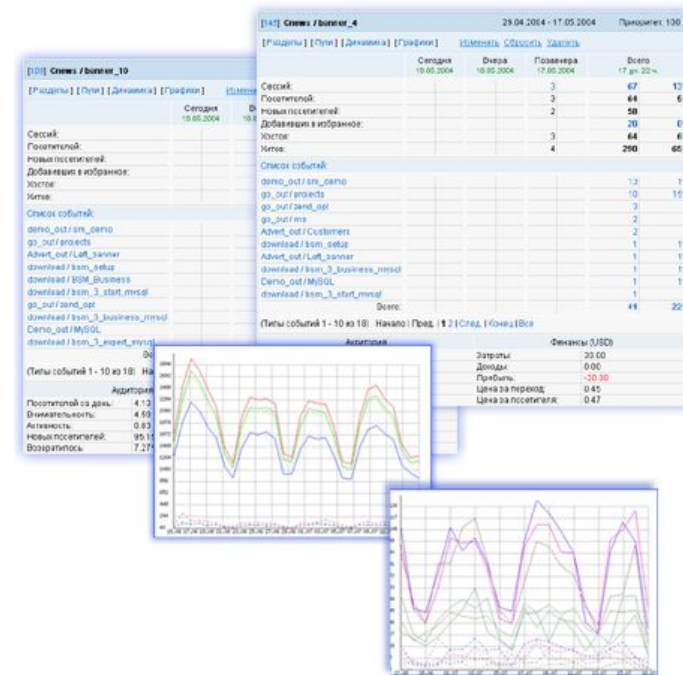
[145] Cnews / banner_4 29.04.2004 - 17.05.2004 Приоритет: 100

[Разделы] [Пути] [Динамика] [Графики] Изменить Сбросить Удалить

| | Сегодня 19.05.2004 | Вчера 18.05.2004 | Позавчера 17.05.2004 | Всего 17 дн. 22 ч. |
|---|---|---|---|---|
| Сессий: | | | 3 | 67 |
| Посетителей: | | | 3 | 64 |
| Новых посетителей: | | | 2 | 58 |
| Добавивших в избранное: | | | | 20 |
| Хостов: | | | 3 | 64 |
| Хитов: | | | 4 | 290 |

Список событий:

| | | |
|---|---|---|
| demo_out / sm_demo | 13 | |
| go_out / projects | 10 | |
| go_out / send_opt | 3 | |
| go_out / ms | 2 | |
| Advert_out / Customers | 2 | |
| download / bsm_setup | 1 | |
| Advert_out / Left_banner | 1 | |
| download / bsm_3_business_mssql | 1 | |
| Demo_out / MySQL | 1 | |
| download / bsm_3_start_mysql | 1 | |
| Всего: | 41 | |

(Типы событий 1 - 10 из 18) Начало | Пред. | 1 2 | След. | Конец | Все

Аудитория

Финансы (USD)

| | |
|---|---|
| Затраты: | 30.00 |
| Доходы: | 0.00 |
| Прибыль: | -30.00 |
| Цена за переход: | 0.45 |
| Цена за посетителя: | 0.47 |

[109] Cnews / banner_10

[Разделы] [Пути] [Динамика] [Графики] Измен

| | Сегодня 19.05.2004 |
|---|---|
| Сессий: | |
| Посетителей: | |
| Новых посетителей: | |
| Добавивших в избранное: | |
| Хостов: | |
| Хитов: | |

Список событий:

demo_out / sm_demo
go_out / projects
Advert_out / Left_banner
download / bsm_setup
download / BSM_Business
download / bsm_3_start_mssql
go_out / send_opt
download / bsm_3_business_mssql
Demo_out / MySQL
download / bsm_3_expert_mysql

(Типы событий 1 - 10 из 18) На

Аудитория

| | |
|---|---|
| Посетителей за день: | 4.13 |
| Внимательность: | 4.59 |
| Активность: | 0.83 |
| Новых посетителей: | 95.1 |
| Возвратилось: | 7.27 |